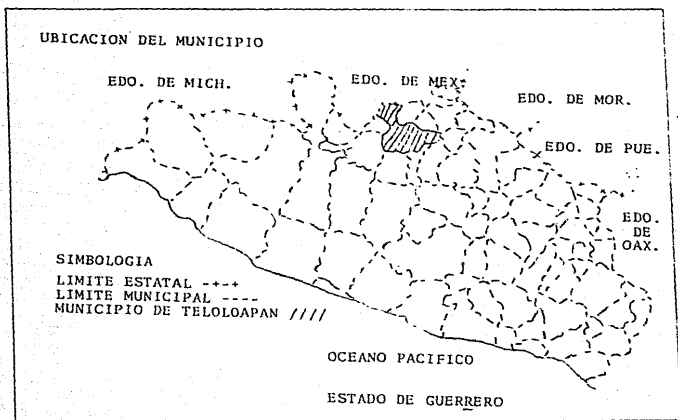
UBICACION DEL MUNICIPIO

EDO. DE MICH.

EDO. DE MEX.

EDO. DE MOR.

EDO. DE PUE.

EDO. DE OAX.

SIMBOLOGIA
LIMITE ESTATAL -+-+
LIMITE MUNICIPAL ----
MUNICIPIO DE TELOLOAPAN ////

OCEANO PACIFICO

ESTADO DE GUERRERO